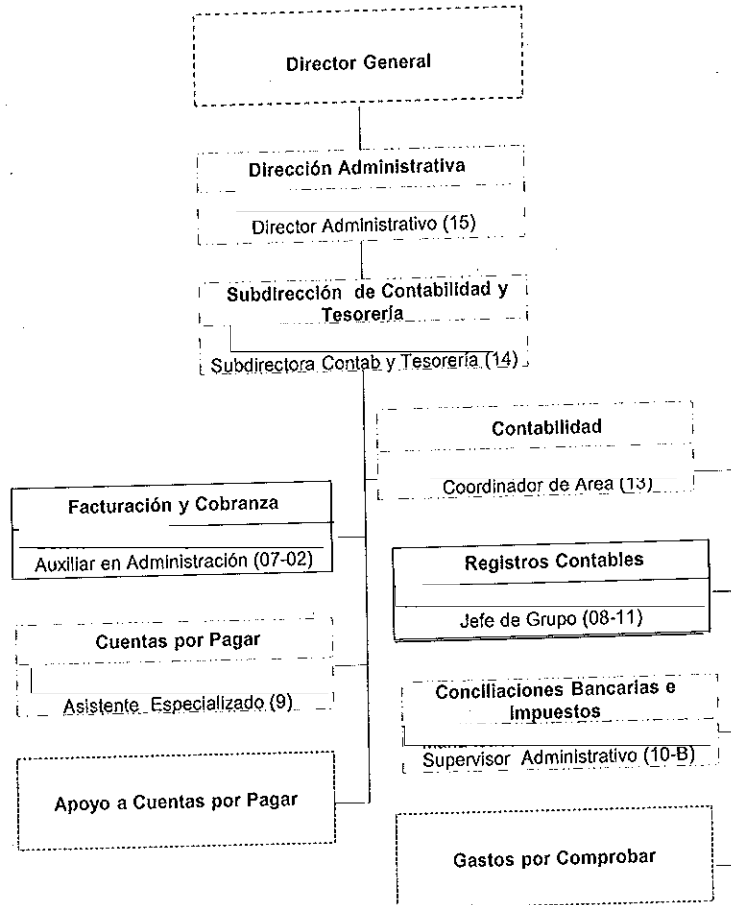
Director General

Dirección Administrativa

Director Administrativo (15)

Subdirección de Contabilidad y Tesorería

Subdirectora Contab y Tesorería (14)

Contabilidad

Coordinador de Area (13)

Facturación y Cobranza

Auxiliar en Administración (07-02)

Registros Contables

Jefe de Grupo (08-11)

Cuentas por Pagar

Asistente Especializado (9)

Conciliaciones Bancarias e Impuestos

Supervisor Administrativo (10-B)

Apoyo a Cuentas por Pagar

Gastos por Comprobar